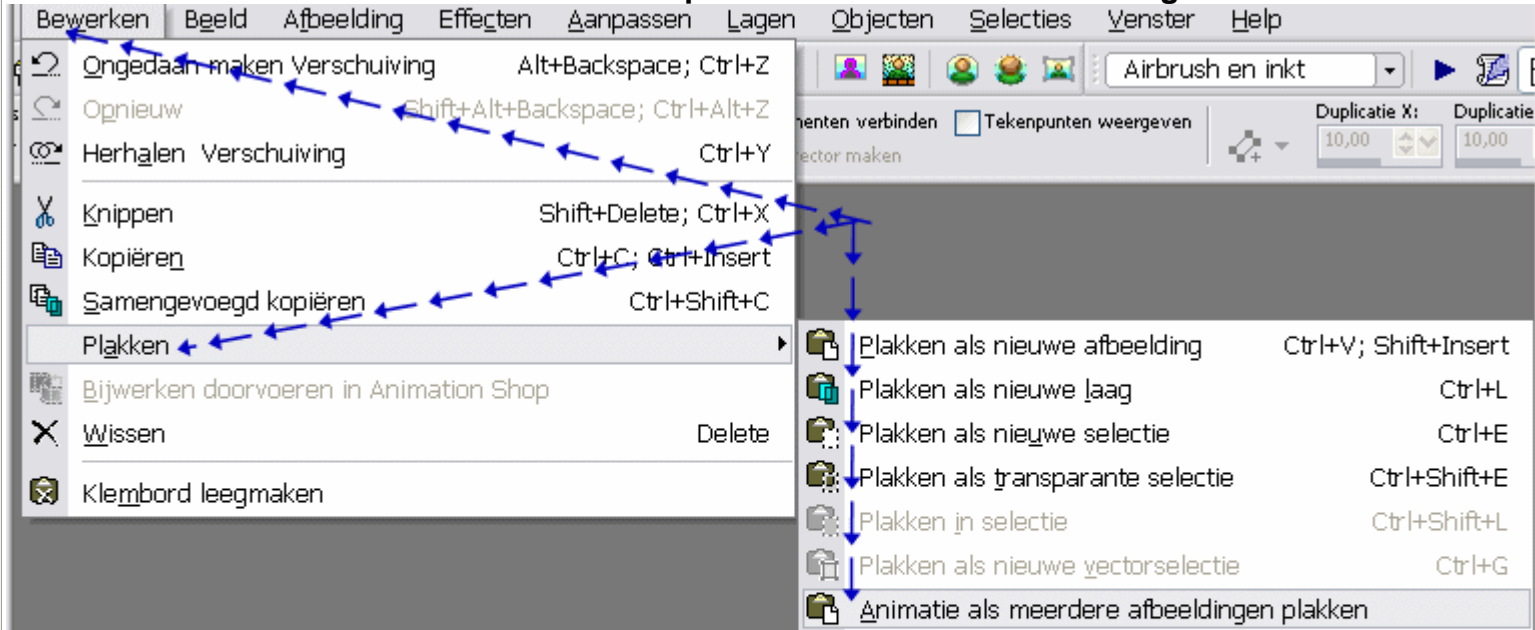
Bewerken Beeld Afbeelding Effecten Aanpassen Lagen Objecten Selecties Venster Help

Ongedaan maken Verschuiving Alt+Backspace; Ctrl+Z
Opnieuw Shift+Alt+Backspace; Ctrl+Alt+Z
Herhalen Verschuiving Ctrl+Y
Knippen Shift+Delete; Ctrl+X
Kopiëren Ctrl+C; Ctrl+Insert
Samengevoegd kopiëren Ctrl+Shift+C
Plakken
Bijwerken doorvoeren in Animation Shop
Wissen Delete
Klembord leegmaken

Airbrush en inkt
nenten verbinden Tekenpunten weergeven
ector maken
Duplicatie X: 10,00
Duplicatie 10,00

Plakken als nieuwe afbeelding Ctrl+V; Shift+Insert
Plakken als nieuwe laag Ctrl+L
Plakken als nieuwe selectie Ctrl+E
Plakken als transparante selectie Ctrl+Shift+E
Plakken in selectie Ctrl+Shift+L
Plakken als nieuwe vectorselectie Ctrl+G
Animatie als meerdere afbeeldingen plakken